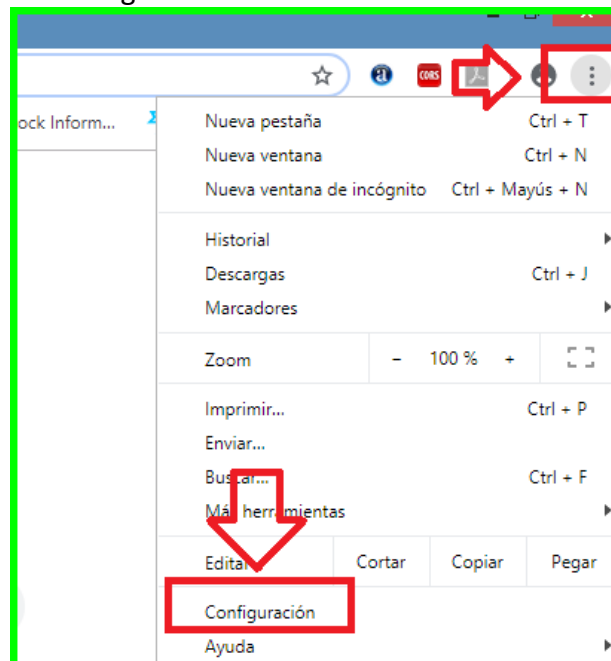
ock Inform...

Nueva pestaña Ctrl + T
Nueva ventana Ctrl + N
Nueva ventana de incógnito Ctrl + Mayús + N

Historial
Descargas Ctrl + J
Marcadores

Zoom − 100 % +

Imprimir... Ctrl + P
Enviar...
Bus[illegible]ar... Ctrl + F
Má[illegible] herr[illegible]mientas

Edita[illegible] Cortar Copiar Pegar

Configuración
Ayuda